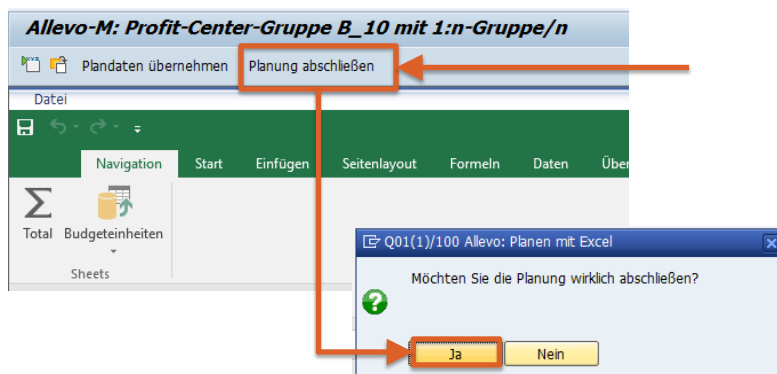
Allevo-M: Profit-Center-Gruppe B_10 mit 1:n-Gruppe/n

Plandaten übernehmen Planung abschließen

Datei

Navigation Start Einfügen Seitenlayout Formeln Daten Über

Total Budgeteinheiten

Sheets

Q01(1)/100 Allevo: Planen mit Excel

Möchten Sie die Planung wirklich abschließen?

Ja Nein